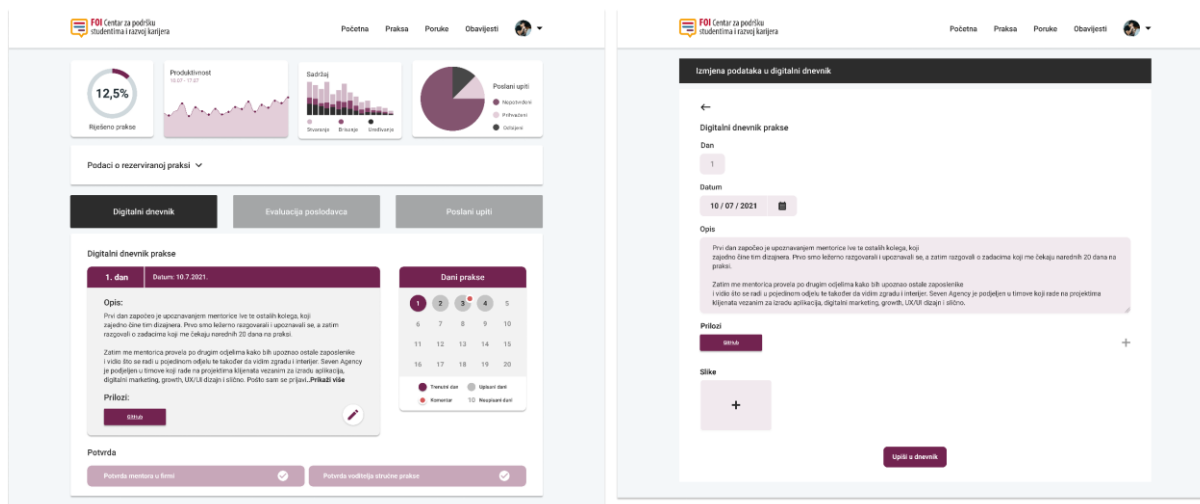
FOI Centar za podršku studentima i razvoj karijera

Početna Praksa Poruke Obavijesti

12,5%
Riješeno prakse

Produktivnost
10.07 - 17.07

Sadržaj
Stvaranje Brisanje Uređivanje

Poslani upiti
Neprihvaćeni
Prihvaćeni
Odbijeni

Podaci o rezerviranoj praksi

Digitalni dnevnik | Evaluacija poslodavca | Poslani upiti

Digitalni dnevnik prakse

1. dan | Datum: 10.7.2021.

Opis:
Prvi dan započeo je upoznavanjem mentorice Ive te ostalih kolega, koji zajedno čine tim dizajnera. Prvo smo ležerno razgovarali i upoznavali se, a zatim razgovali o zadacima koji me čekaju narednih 20 dana na praksi.

Zatim me mentorica provela po drugim odjelima kako bih upoznao ostale zaposlenike i vidio što se radi u pojedinom odjelu te također da vidim zgradu i interijer. Seven Agency je podijeljen u timove koji rade na projektima klijenata vezanim za izradu aplikacija, digitalni marketing, growth, UX/UI dizajn i slično. Pošto sam se prijavi..Prikaži više

Prilozi:
Github

Dani prakse
1 2 3 4 5
6 7 8 9 10
11 12 13 14 15
16 17 18 19 20

Trenutni dan
Upisani dani
Komentar
10 Neupisani dani

Potvrda
Potvrda mentora u firmi
Potvrda voditelja stručne prakse

FOI Centar za podršku studentima i razvoj karijera

Početna Praksa Poruke Obavijesti

Izmjena podataka u digitalni dnevnik

←

Digitalni dnevnik prakse

Dan
1

Datum
10 / 07 / 2021

Opis
Prvi dan započeo je upoznavanjem mentorice Ive te ostalih kolega, koji zajedno čine tim dizajnera. Prvo smo ležerno razgovarali i upoznavali se, a zatim razgovali o zadacima koji me čekaju narednih 20 dana na praksi.

Zatim me mentorica provela po drugim odjelima kako bih upoznao ostale zaposlenike i vidio što se radi u pojedinom odjelu te također da vidim zgradu i interijer. Seven Agency je podijeljen u timove koji rade na projektima klijenata vezanim za izradu aplikacija, digitalni marketing, growth, UX/UI dizajn i slično.

Prilozi
Github
+

Slike
+

Upiši u dnevnik